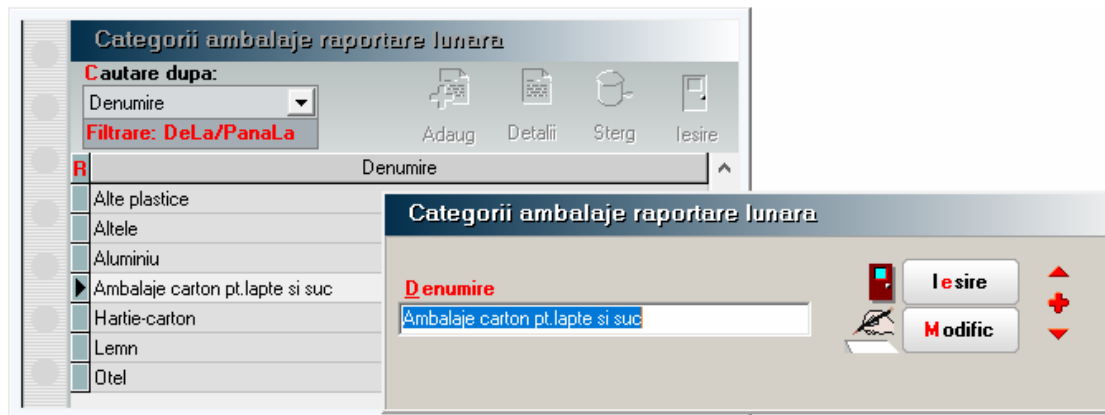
Categorii ambalaje raportare lunara

Cautare dupa:

Denumire

Filtrare: DeLa/PanaLa

Adaug Detalii Sterg Iesire

R

Denumire

Alte plastice
Altele
Aluminiu
Ambalaje carton pt.lapte si suc
Hartie-carton
Lemn
Otel

Categorii ambalaje raportare lunara

Denumire

Ambalaje carton pt.lapte si suc

Iesire

Modific